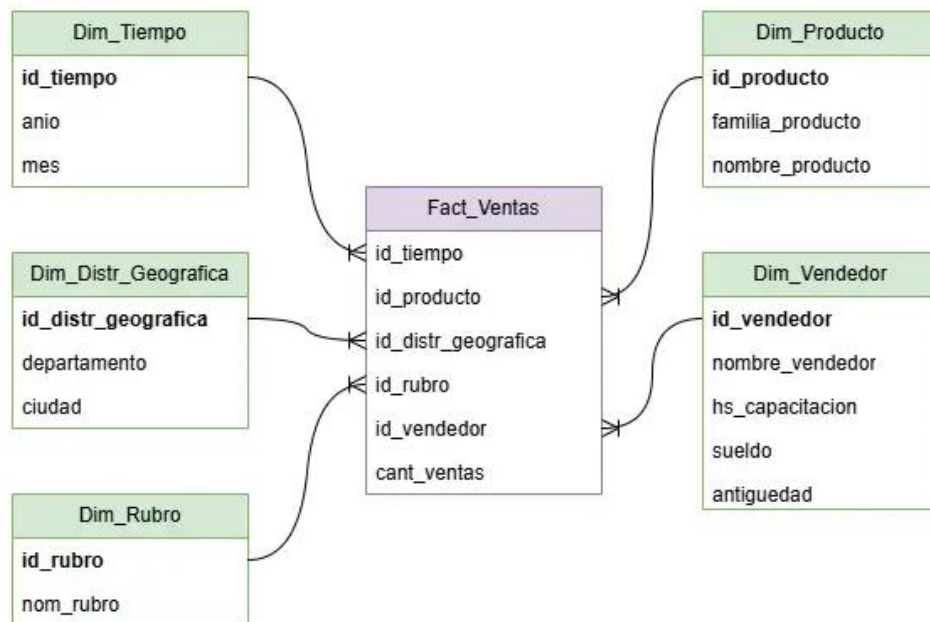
Dim_Tiempo
id_tiempo
anio
mes

Dim_Distr_Geografica
id_distr_geografica
departamento
ciudad

Dim_Rubro
id_rubro
nom_rubro

Fact_Ventas
id_tiempo
id_producto
id_distr_geografica
id_rubro
id_vendedor
cant_ventas

Dim_Producto
id_producto
familia_producto
nombre_producto

Dim_Vendedor
id_vendedor
nombre_vendedor
hs_capacitacion
sueldo
antiguedad